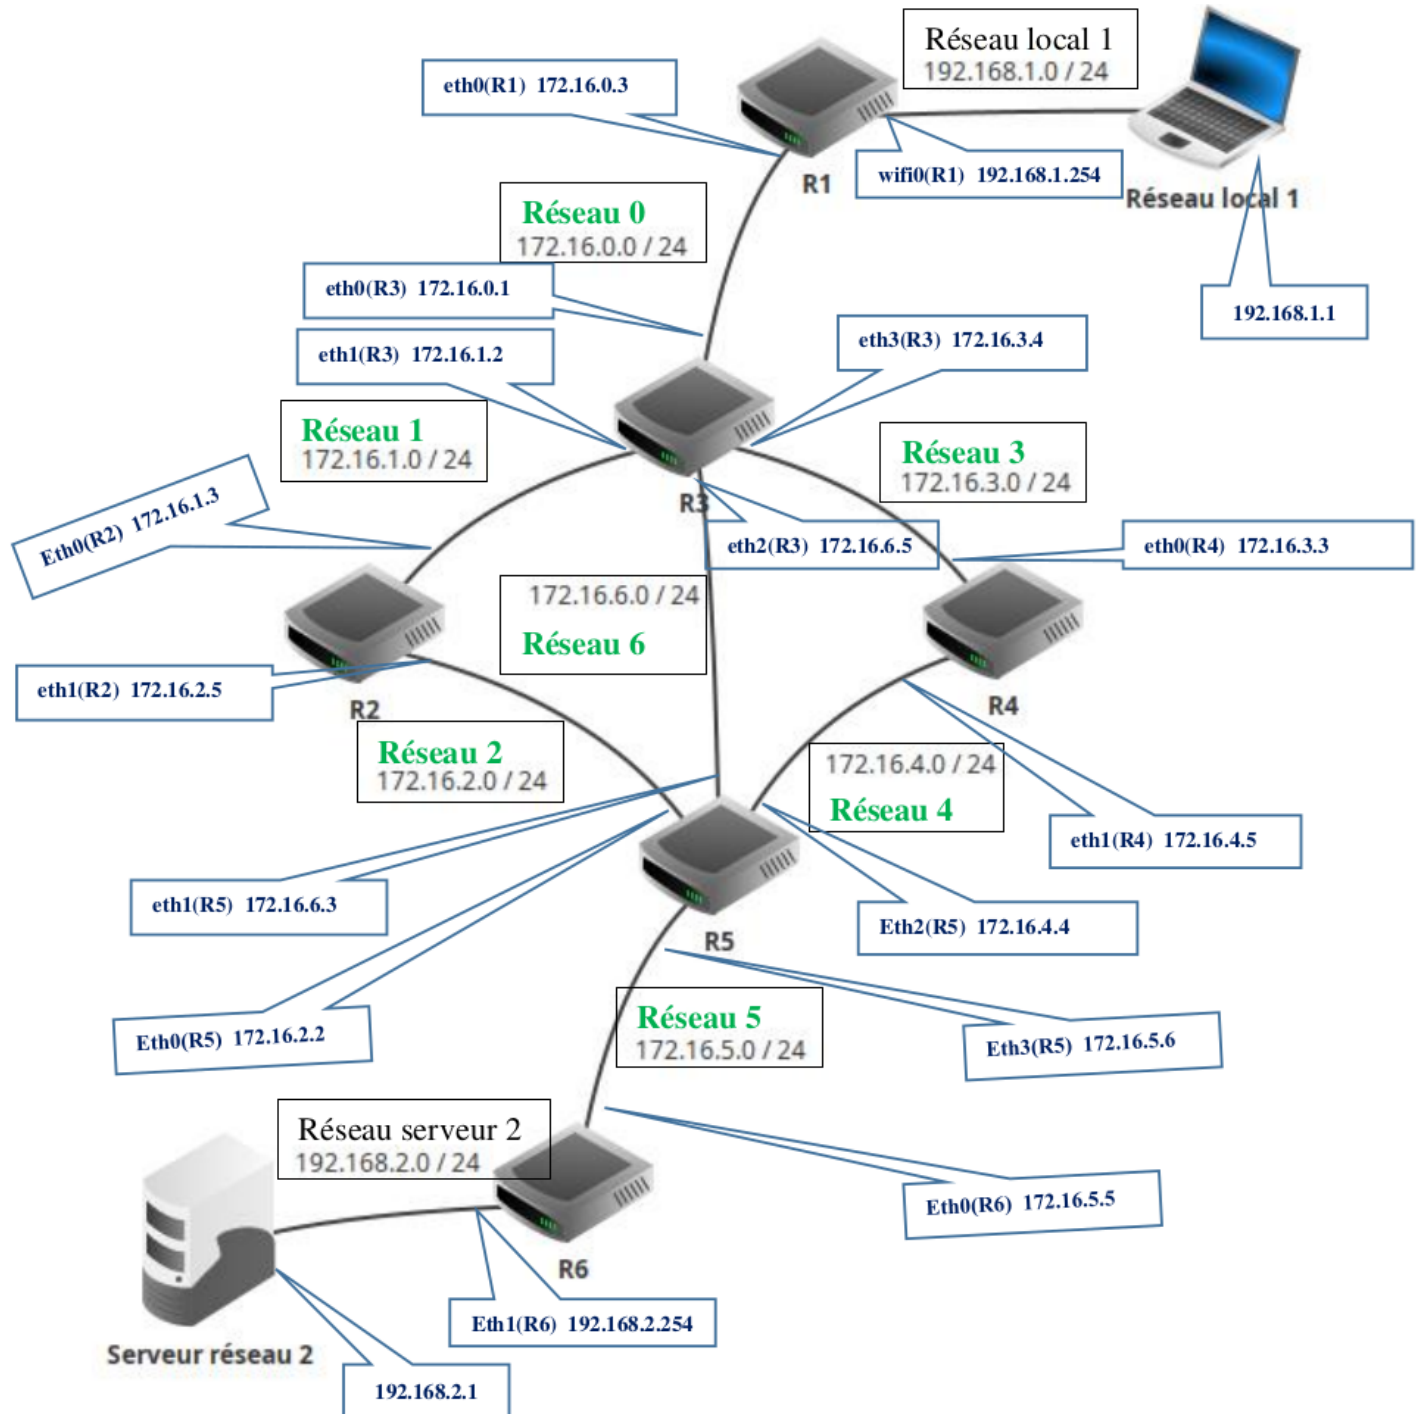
Réseau local 1
192.168.1.0 / 24

eth0(R1) 172.16.0.3

R1

wifi0(R1) 192.168.1.254

Réseau local 1

192.168.1.1

Réseau 0
172.16.0.0 / 24

eth0(R3) 172.16.0.1

eth1(R3) 172.16.1.2

eth3(R3) 172.16.3.4

Réseau 1
172.16.1.0 / 24

Réseau 3
172.16.3.0 / 24

Eth0(R2) 172.16.1.3

R3

eth2(R3) 172.16.6.5

eth0(R4) 172.16.3.3

172.16.6.0 / 24
Réseau 6

eth1(R2) 172.16.2.5

R2

R4

Réseau 2
172.16.2.0 / 24

172.16.4.0 / 24
Réseau 4

eth1(R4) 172.16.4.5

eth1(R5) 172.16.6.3

R5

Eth2(R5) 172.16.4.4

Réseau 5
172.16.5.0 / 24

Eth0(R5) 172.16.2.2

Eth3(R5) 172.16.5.6

Réseau serveur 2
192.168.2.0 / 24

Eth0(R6) 172.16.5.5

R6

Eth1(R6) 192.168.2.254

Serveur réseau 2

192.168.2.1